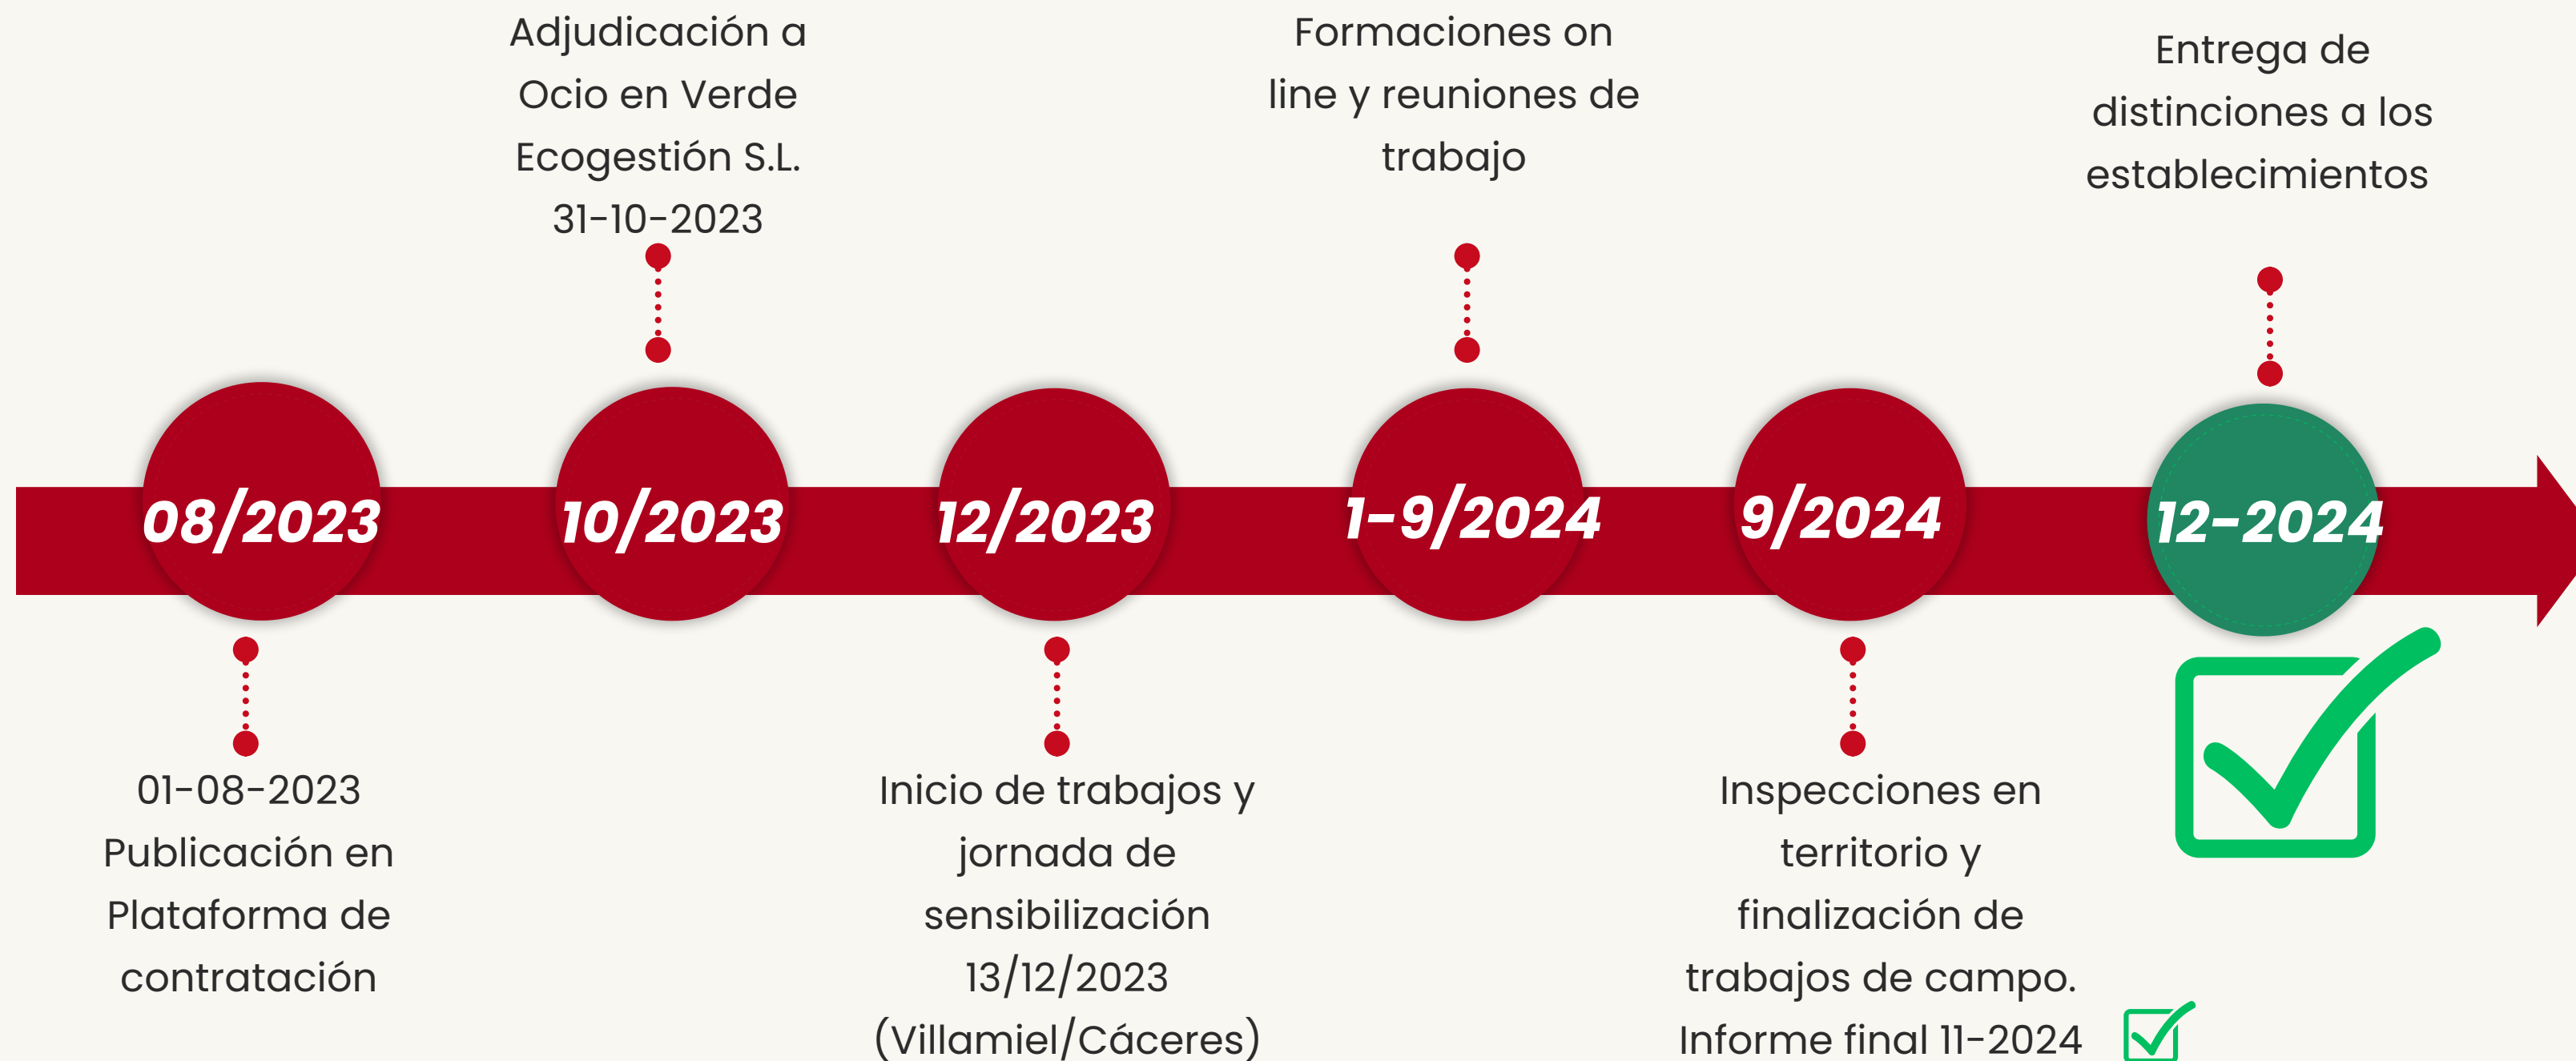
Adjudicación a Ocio en Verde Ecogestión S.L. 31-10-2023

Formaciones on line y reuniones de trabajo

Entrega de distinciones a los establecimientos

08/2023

10/2023

12/2023

1-9/2024

9/2024

12-2024

01-08-2023 Publicación en Plataforma de contratación

Inicio de trabajos y jornada de sensibilización 13/12/2023 (Villamiel/Cáceres)

Inspecciones en territorio y finalización de trabajos de campo. Informe final 11-2024